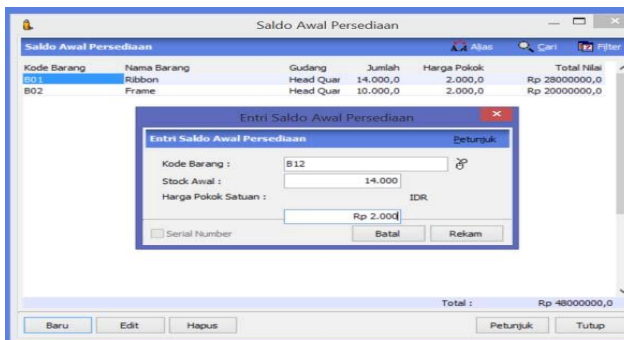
Saldo Awal Persediaan

Saldo Awal Persediaan

Alias Cari Filter

| Kode Barang | Nama Barang | Gudang | Jumlah | Harga Pokok | Total Nilai |
|---|---|---|---|---|---|
| B01 | Ribbon | Head Quar | 14.000,0 | 2.000,0 | Rp 28000000,0 |
| B02 | Frame | Head Quar | 10.000,0 | 2.000,0 | Rp 20000000,0 |

Entri Saldo Awal Persediaan

Entri Saldo Awal Persediaan

Petunjuk

Kode Barang : B12

Stock Awal : 14.000

Harga Pokok Satuan : IDR

Rp 2.000

Serial Number

Batal Rekam

Total : Rp 48000000,0

Baru Edit Hapus Petunjuk Tutup